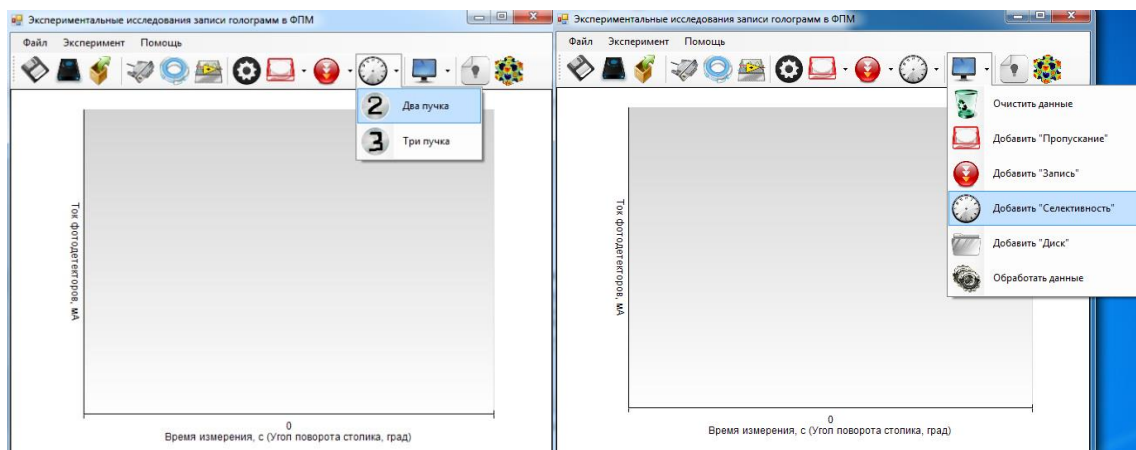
Экспериментальные исследования записи голограмм в ФПМ

Файл Эксперимент Помощь

2 Два пучка

3 Три пучка

Ток фотодетекторов, мА

0

Время измерения, с (Угол поворота столика, град)

Экспериментальные исследования записи голограмм в ФПМ

Файл Эксперимент Помощь

Очистить данные

Добавить "Пропускание"

Добавить "Запись"

Добавить "Селективность"

Добавить "Диск"

Обработать данные

Ток фотодетекторов, мА

0

Время измерения, с (Угол поворота столика, град)